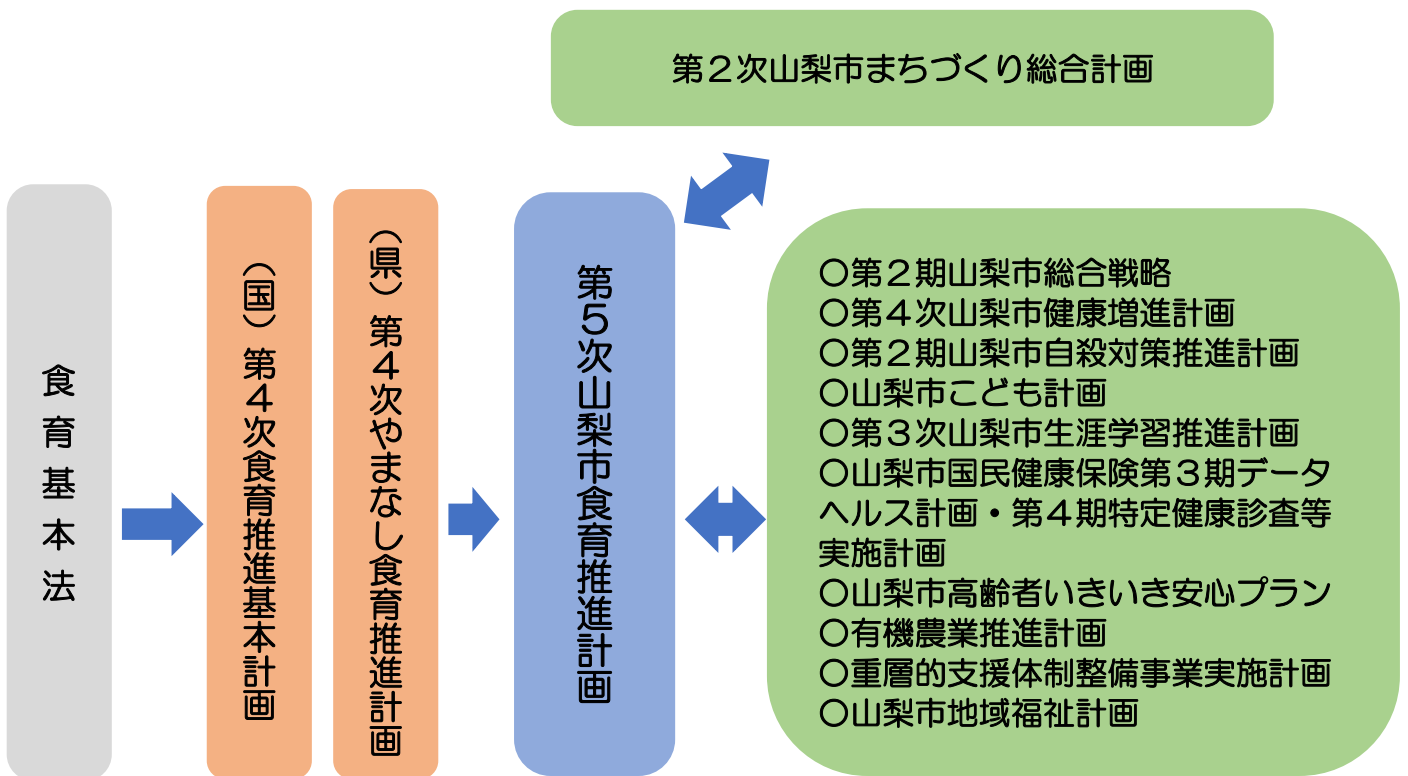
第２次山梨市まちづくり総合計画

食育基本法

（国）第４次食育推進基本計画

（県）第４次やまなし食育推進計画

第５次山梨市食育推進計画

○第２期山梨市総合戦略
○第４次山梨市健康増進計画
○第２期山梨市自殺対策推進計画
○山梨市こども計画
○第３次山梨市生涯学習推進計画
○山梨市国民健康保険第３期データヘルス計画・第４期特定健康診査等実施計画
○山梨市高齢者いきいき安心プラン
○有機農業推進計画
○重層的支援体制整備事業実施計画
○山梨市地域福祉計画